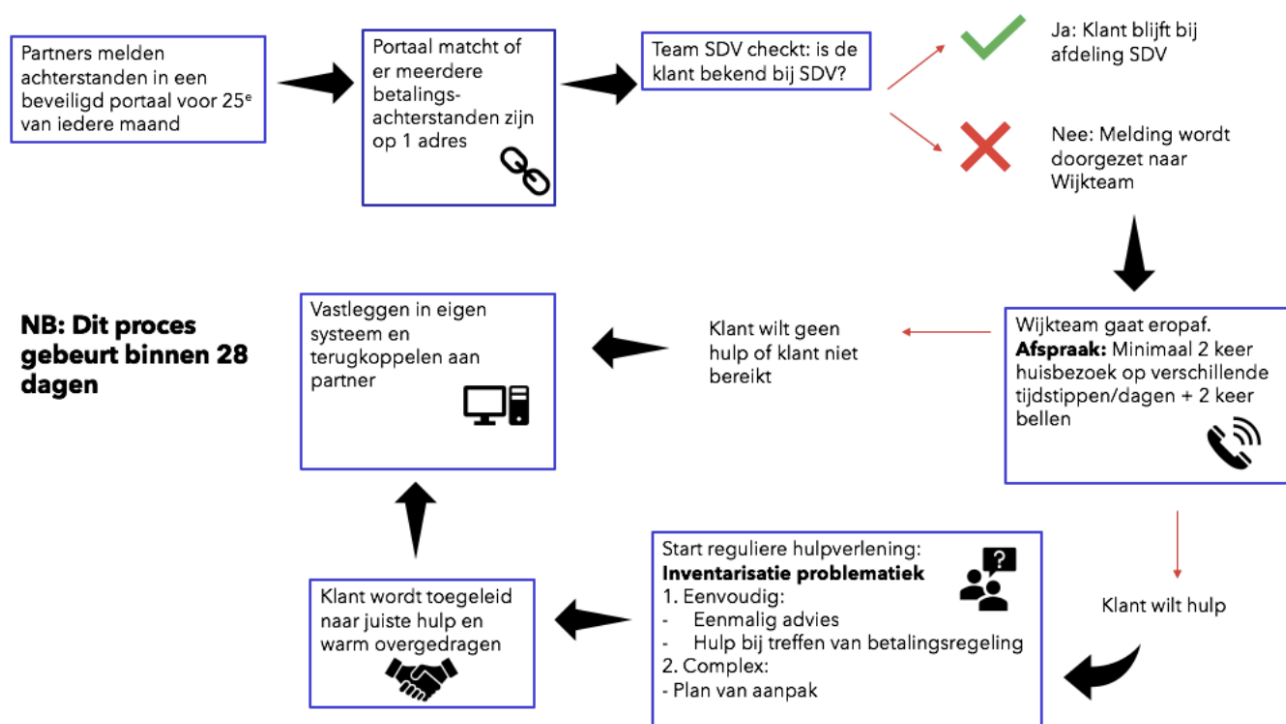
Partners melden achterstanden in een beveiligd portaal voor 25$^e$ van iedere maand

Portaal matcht of er meerdere betalingsachterstanden zijn op 1 adres

Team SDV checkt: is de klant bekend bij SDV?

Ja: Klant blijft bij afdeling SDV

Nee: Melding wordt doorgezet naar Wijkteam

NB: Dit proces gebeurt binnen 28 dagen

Vastleggen in eigen systeem en terugkoppelen aan partner

Klant wilt geen hulp of klant niet bereikt

Wijkteam gaat eropaf.
**Afspraak:** Minimaal 2 keer huisbezoek op verschillende tijdstippen/dagen + 2 keer bellen

Klant wordt toegeleid naar juiste hulp en warm overgedragen

Start reguliere hulpverlening:
**Inventarisatie problematiek**
1. Eenvoudig:
- Eenmalig advies
- Hulp bij treffen van betalingsregeling
2. Complex:
- Plan van aanpak

Klant wilt hulp